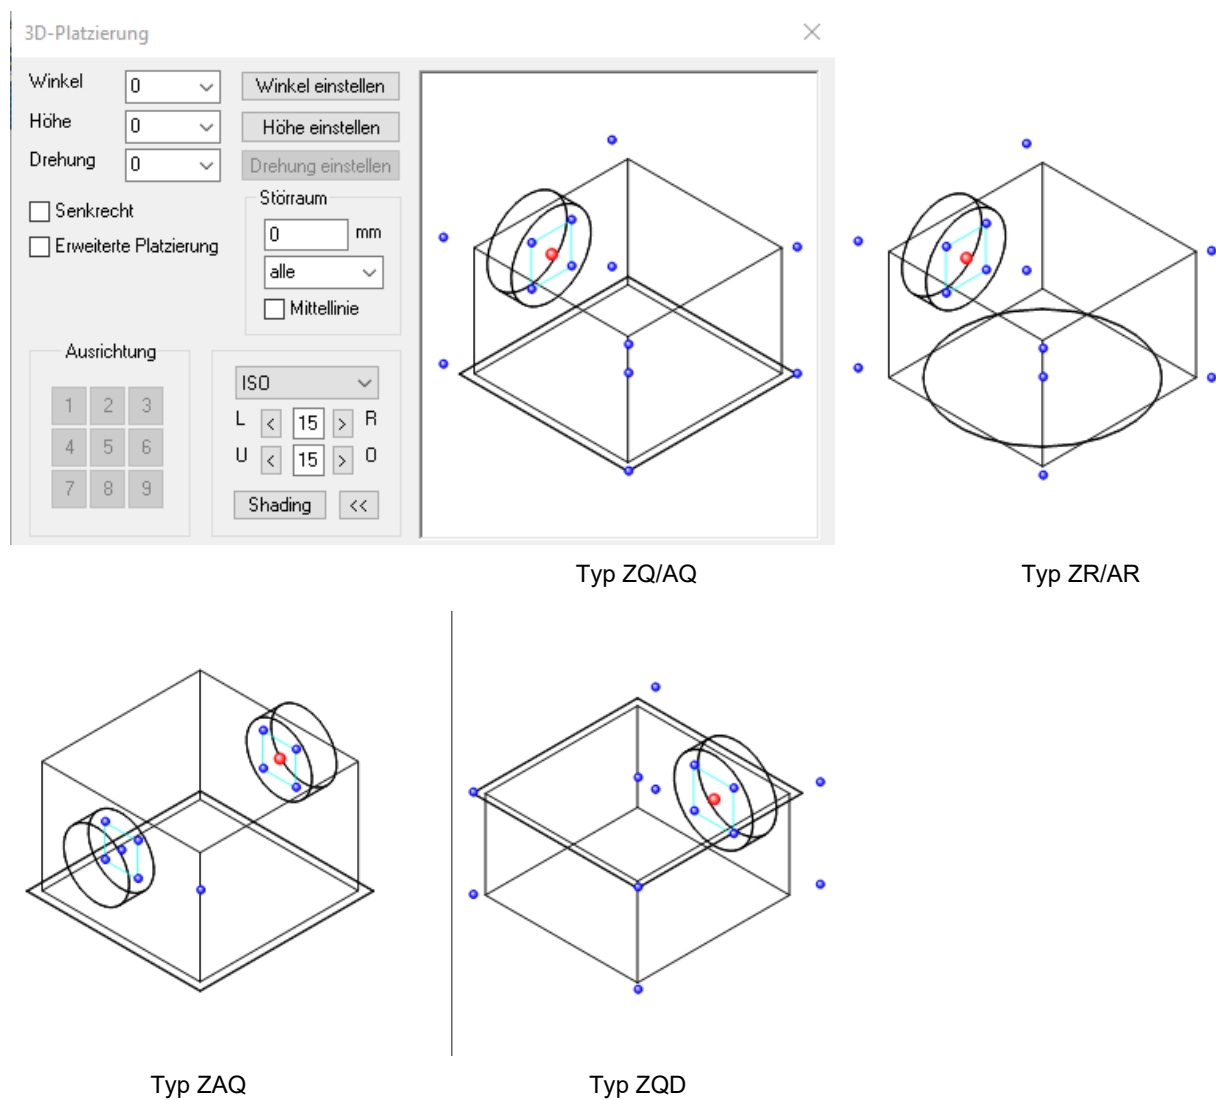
3D-Platzierung

Winkel 0 Winkel einstellen
Höhe 0 Höhe einstellen
Drehung 0 Drehung einstellen

Senkrecht
Erweiterte Platzierung

Störraum
0 mm
alle
Mittellinie

Ausrichtung
1 2 3
4 5 6
7 8 9

ISO
L < 15 > R
U < 15 > O
Shading <<

Typ ZQ/AQ

Typ ZR/AR

Typ ZAQ

Typ ZQD